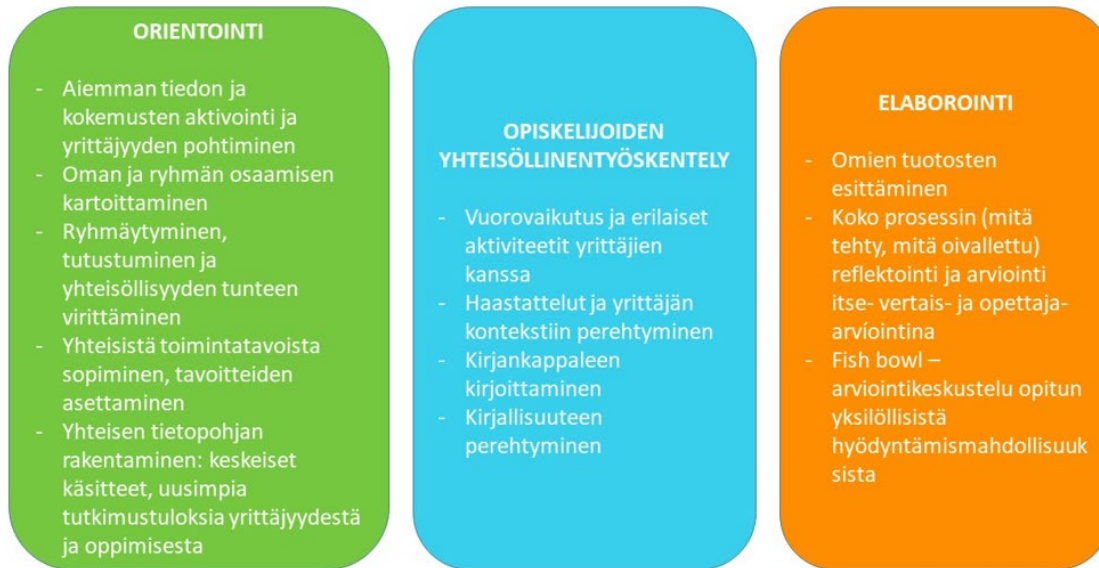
ORIENTOINTI

- Aiemman tiedon ja kokemusten aktivointi ja yrittäjyyden pohtiminen
- Oman ja ryhmän osaamisen kartoittaminen
- Ryhmäytyminen, tutustuminen ja yhteisöllisyyden tunteen virittäminen
- Yhteisistä toimintatavoista sopiminen, tavoitteiden asettaminen
- Yhteisen tietopohjan rakentaminen: keskeiset käsitteet, uusimpia tutkimustuloksia yrittäjyydestä ja oppimisesta

OPISKELIJOIDEN YHTEISÖLLINENTYÖSKENTELY

- Vuorovaikutus ja erilaiset aktiviteetit yrittäjien kanssa
- Haastattelut ja yrittäjän kontekstiin perehtyminen
- Kirjankappaleen kirjoittaminen
- Kirjallisuuteen perehtyminen

ELABOROINTI

- Omien tuotosten esittäminen
- Koko prosessin (mitä tehty, mitä oivallettu) reflektointi ja arviointi itse- vertais- ja opettaja-arviointina
- Fish bowl – arviointikeskustelu opitun yksilöllisistä hyödyntämismahdollisuuksista